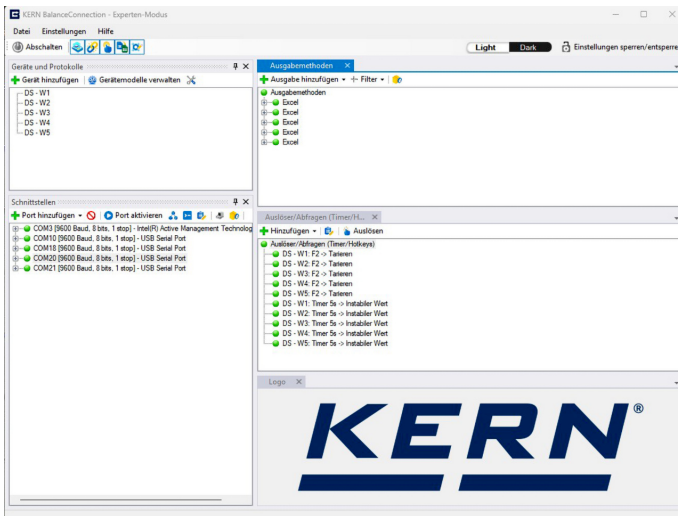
KERN BalanceConnection - Experten-Modus

Datei Einstellungen Hilfe

Abschalten

Light Dark Einstellungen sperren/entsperre

Geräte und Protokolle

Gerät hinzufügen Gerätemodelle verwalten

DS - W1
DS - W2
DS - W3
DS - W4
DS - W5

Schnittstellen

Port hinzufügen Port aktivieren

COM3 [9600 Baud, 8 bits, 1 stop] - Intel(R) Active Management Technolog
COM10 [9600 Baud, 8 bits, 1 stop] - USB Serial Port
COM18 [9600 Baud, 8 bits, 1 stop] - USB Serial Port
COM20 [9600 Baud, 8 bits, 1 stop] - USB Serial Port
COM21 [9600 Baud, 8 bits, 1 stop] - USB Serial Port

Ausgabemethoden

Ausgabe hinzufügen Filter

Ausgabemethoden
Excel
Excel
Excel
Excel
Excel

Auslöser/Abfragen (Timer/H...

Hinzufügen Auslösen

Auslöser/Abfragen (Timer/Hotkeys)
DS - W1: F2 -> Tarieren
DS - W2: F2 -> Tarieren
DS - W3: F2 -> Tarieren
DS - W4: F2 -> Tarieren
DS - W5: F2 -> Tarieren
DS - W1: Timer 5s -> Instabiler Wert
DS - W2: Timer 5s -> Instabiler Wert
DS - W3: Timer 5s -> Instabiler Wert
DS - W4: Timer 5s -> Instabiler Wert
DS - W5: Timer 5s -> Instabiler Wert

Logo

KERN®